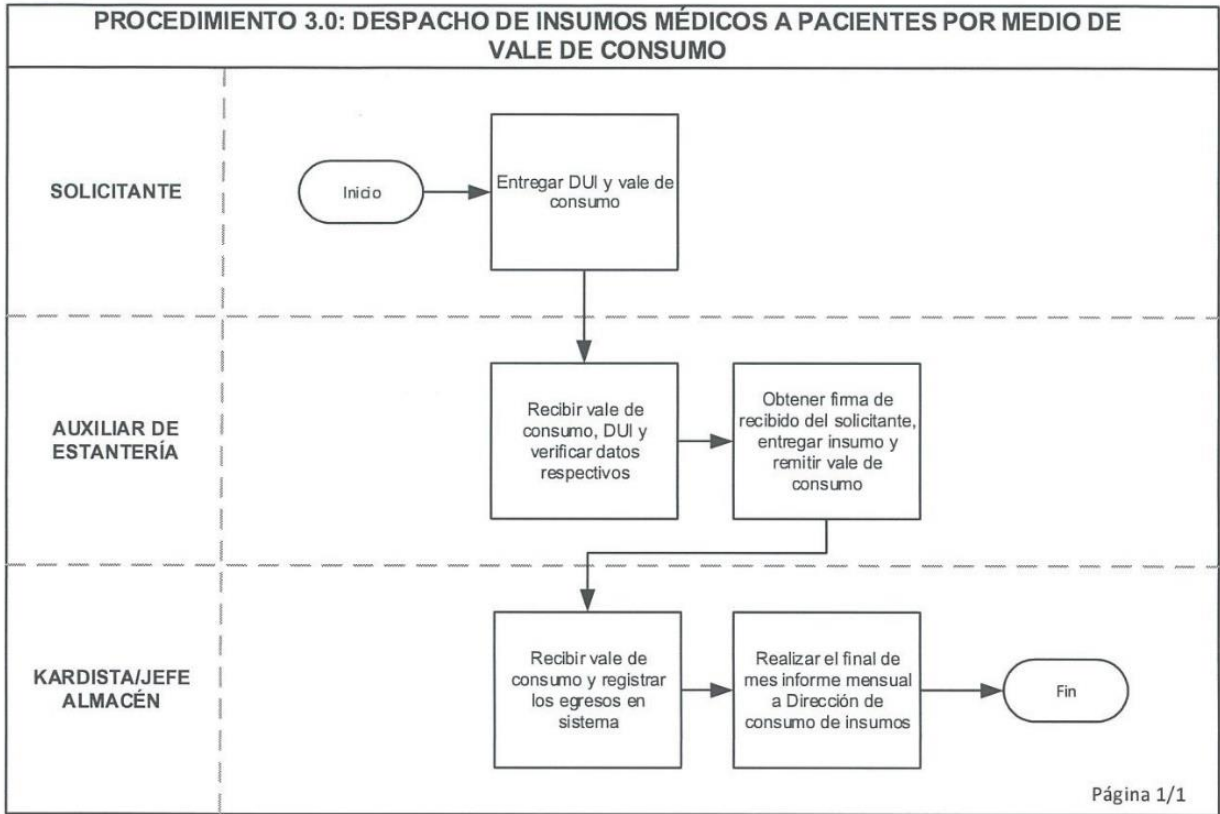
PROCEDIMIENTO 3.0: DESPACHO DE INSUMOS MÉDICOS A PACIENTES POR MEDIO DE VALE DE CONSUMO

SOLICITANTE

Inicio

Entregar DUI y vale de consumo

AUXILIAR DE ESTANTERÍA

Recibir vale de consumo, DUI y verificar datos respectivos

Obtener firma de recibido del solicitante, entregar insumo y remitir vale de consumo

KARDISTA/JEFE ALMACÉN

Recibir vale de consumo y registrar los egresos en sistema

Realizar el final de mes informe mensual a Dirección de consumo de insumos

Fin

Página 1/1